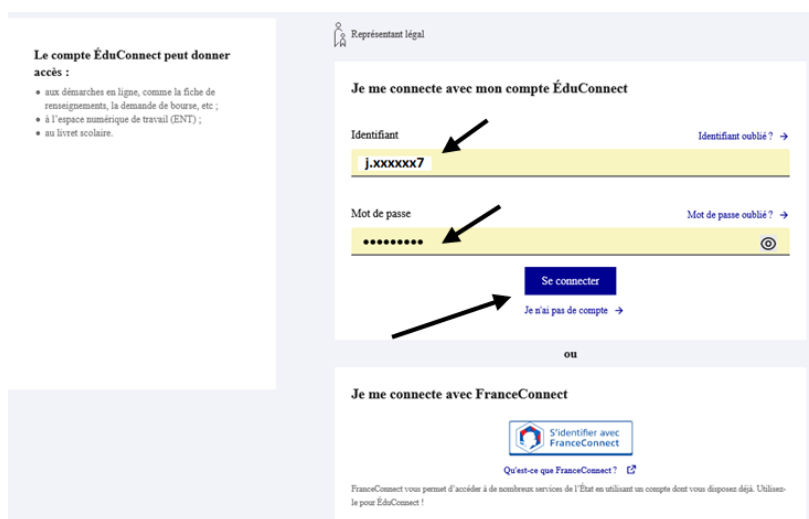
Le compte ÉduConnect peut donner accès :

- aux démarches en ligne, comme la fiche de renseignements, la demande de bourse, etc ;
- à l'espace numérique de travail (ENT) ;
- au livret scolaire.

Représentant légal

Je me connecte avec mon compte ÉduConnect

Identifiant

Identifiant oublié ? →

j.xxxxxx7

Mot de passe

Mot de passe oublié ? →

•••••••••

Se connecter

Je n'ai pas de compte →

ou

Je me connecte avec FranceConnect

S'identifier avec FranceConnect

Qu'est-ce que FranceConnect ?

FranceConnect vous permet d'accéder à de nombreux services de l'État en utilisant un compte dont vous disposez déjà. Utilisez-le pour ÉduConnect !